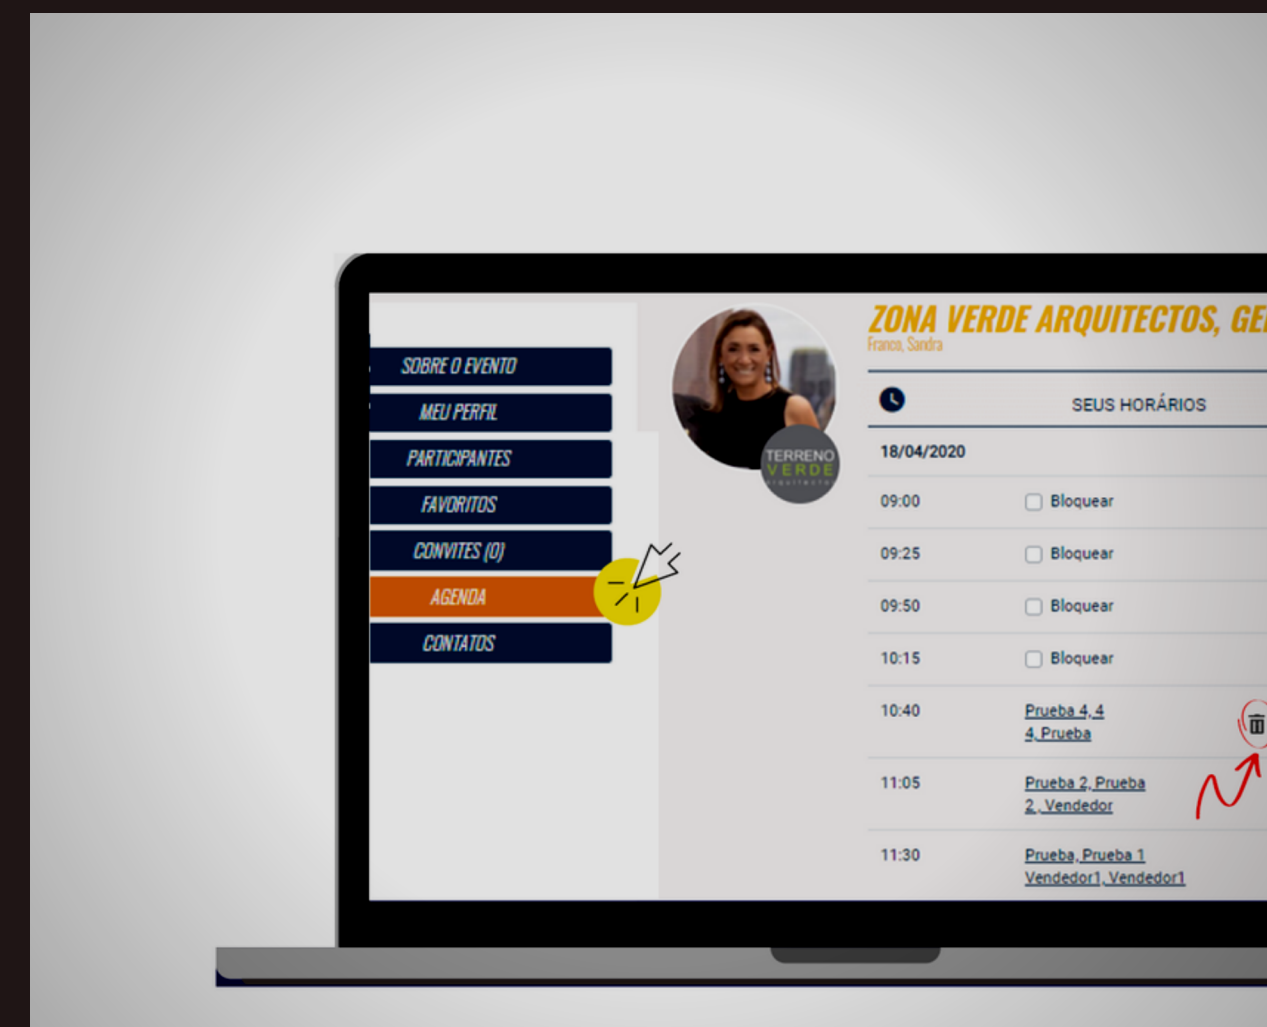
SOBRE O EVENTO
MEU PERFIL
PARTICIPANTES
FAVORITOS
CONVITES (0)
AGENDA
CONTATOS

TERRENO VERDE arquitectos

ZONA VERDE ARQUITECTOS, GE
Franco, Sandra

SEUS HORÁRIOS

18/04/2020

| | |
|---|---|
| 09:00 | Bloquear |
| 09:25 | Bloquear |
| 09:50 | Bloquear |
| 10:15 | Bloquear |
| 10:40 | Prueba 4, 4 4, Prueba |
| 11:05 | Prueba 2, Prueba 2 , Vendedor |
| 11:30 | Prueba, Prueba 1 Vendedor1, Vendedor1 |